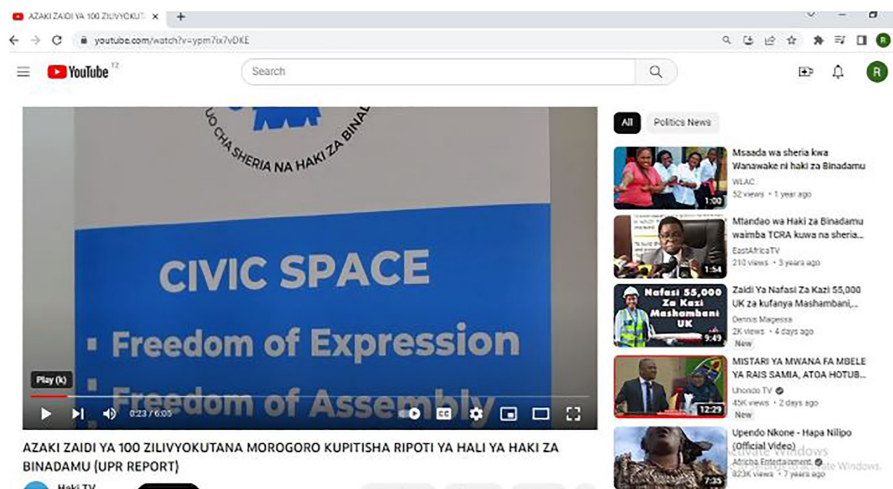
AZAKI ZAIDI YA 100 ZILIVYOKUT ×

youtube.com/watch?v=ypm7ix7vDKE

YouTube TZ

Search

R

UO CHA SHERIA NA HAKI ZA BINAD

CIVIC SPACE

Freedom of Expression

Freedom of Assembly

Play (k)

0:23 / 6:05

AZAKI ZAIDI YA 100 ZILIVYOKUTANA MOROGORO KUPITISHA RIPOTI YA HALI YA HAKI ZA BINADAMU (UPR REPORT)

Haki TV

All

Politics News

1:00

Msaada wa sheria kwa Wanawake ni haki za Binadamu

WLAC

52 views • 1 year ago

1:54

Mtandao wa Haki za Binadamu waimba TCRA kuwa na sheria...

EastAfricaTV

210 views • 3 years ago

Nafasi 55,000 Za Kazi Mashambani UK

9:49

Zaidi Ya Nafasi Za Kazi 55,000 UK za kufanya Mashambani,...

Dennis Magessa

2K views • 4 days ago

New

12:29

MISTARI YA MWANA FA MBELE YA RAIS SAMIA, ATOA HOTUB...

Unondo TV

45K views • 2 days ago

New

7:35

Upendo Nkone - Hapa Nilipo (Official Video)

Afroha Entertainment

823K views • 7 years ago

Activate Windows
Go to Settings to activate Windows.